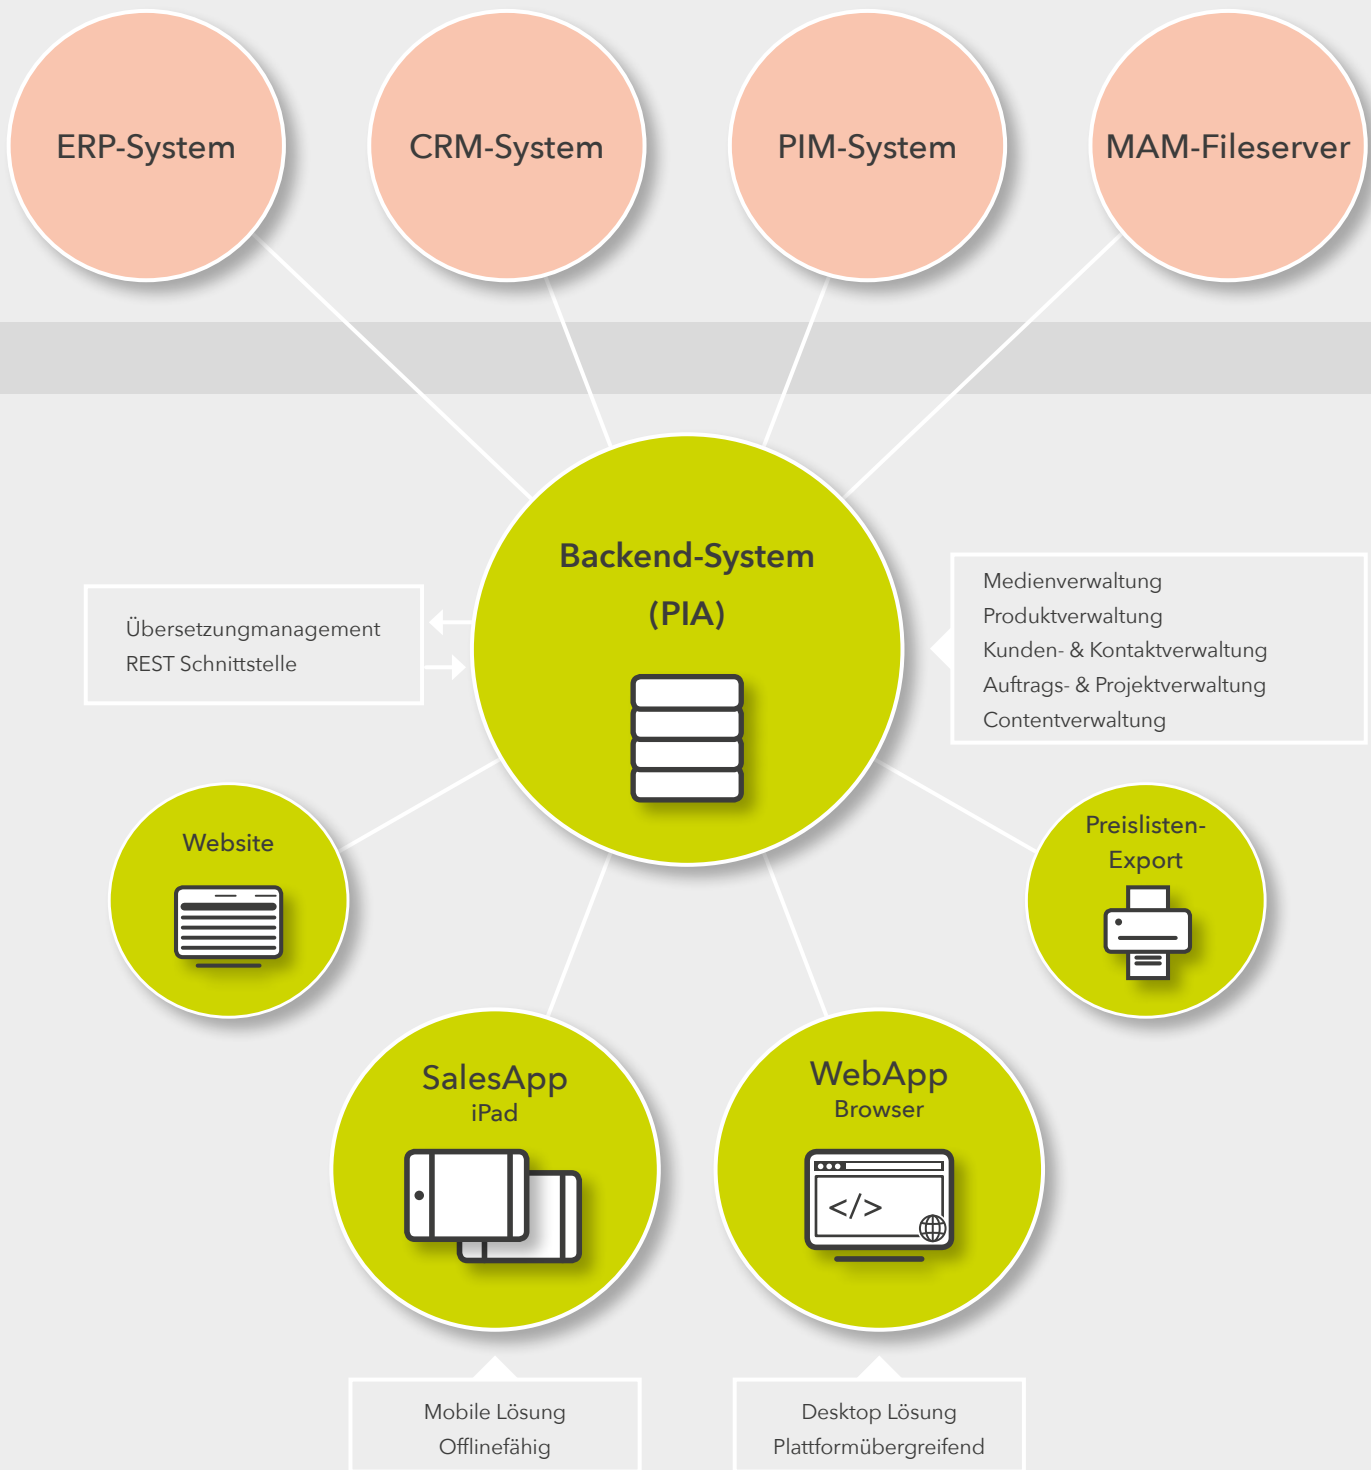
ERP-System

CRM-System

PIM-System

MAM-Fileserver

Backend-System
(PIA)

Übersetzungmanagement
REST Schnittstelle

Medienverwaltung
Produktverwaltung
Kunden- & Kontaktverwaltung
Auftrags- & Projektverwaltung
Contentverwaltung

Website

Preislisten-
Export

SalesApp
iPad

WebApp
Browser

</>

Mobile Lösung
Offlinefähig

Desktop Lösung
Plattformübergreifend